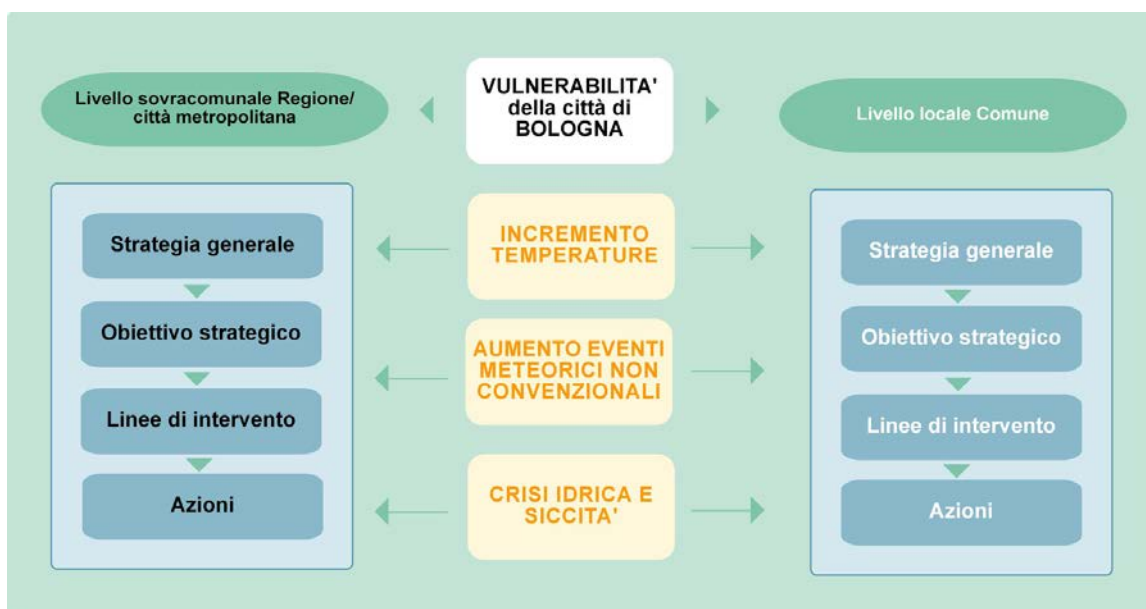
Livello sovracomunale Regione/ città metropolitana

VULNERABILITA' della città di BOLOGNA

Livello locale Comune

Strategia generale

Obiettivo strategico

Linee di intervento

Azioni

INCREMENTO TEMPERATURE

AUMENTO EVENTI METEORICI NON CONVENZIONALI

CRISI IDRICA E SICCITA'

Strategia generale

Obiettivo strategico

Linee di intervento

Azioni